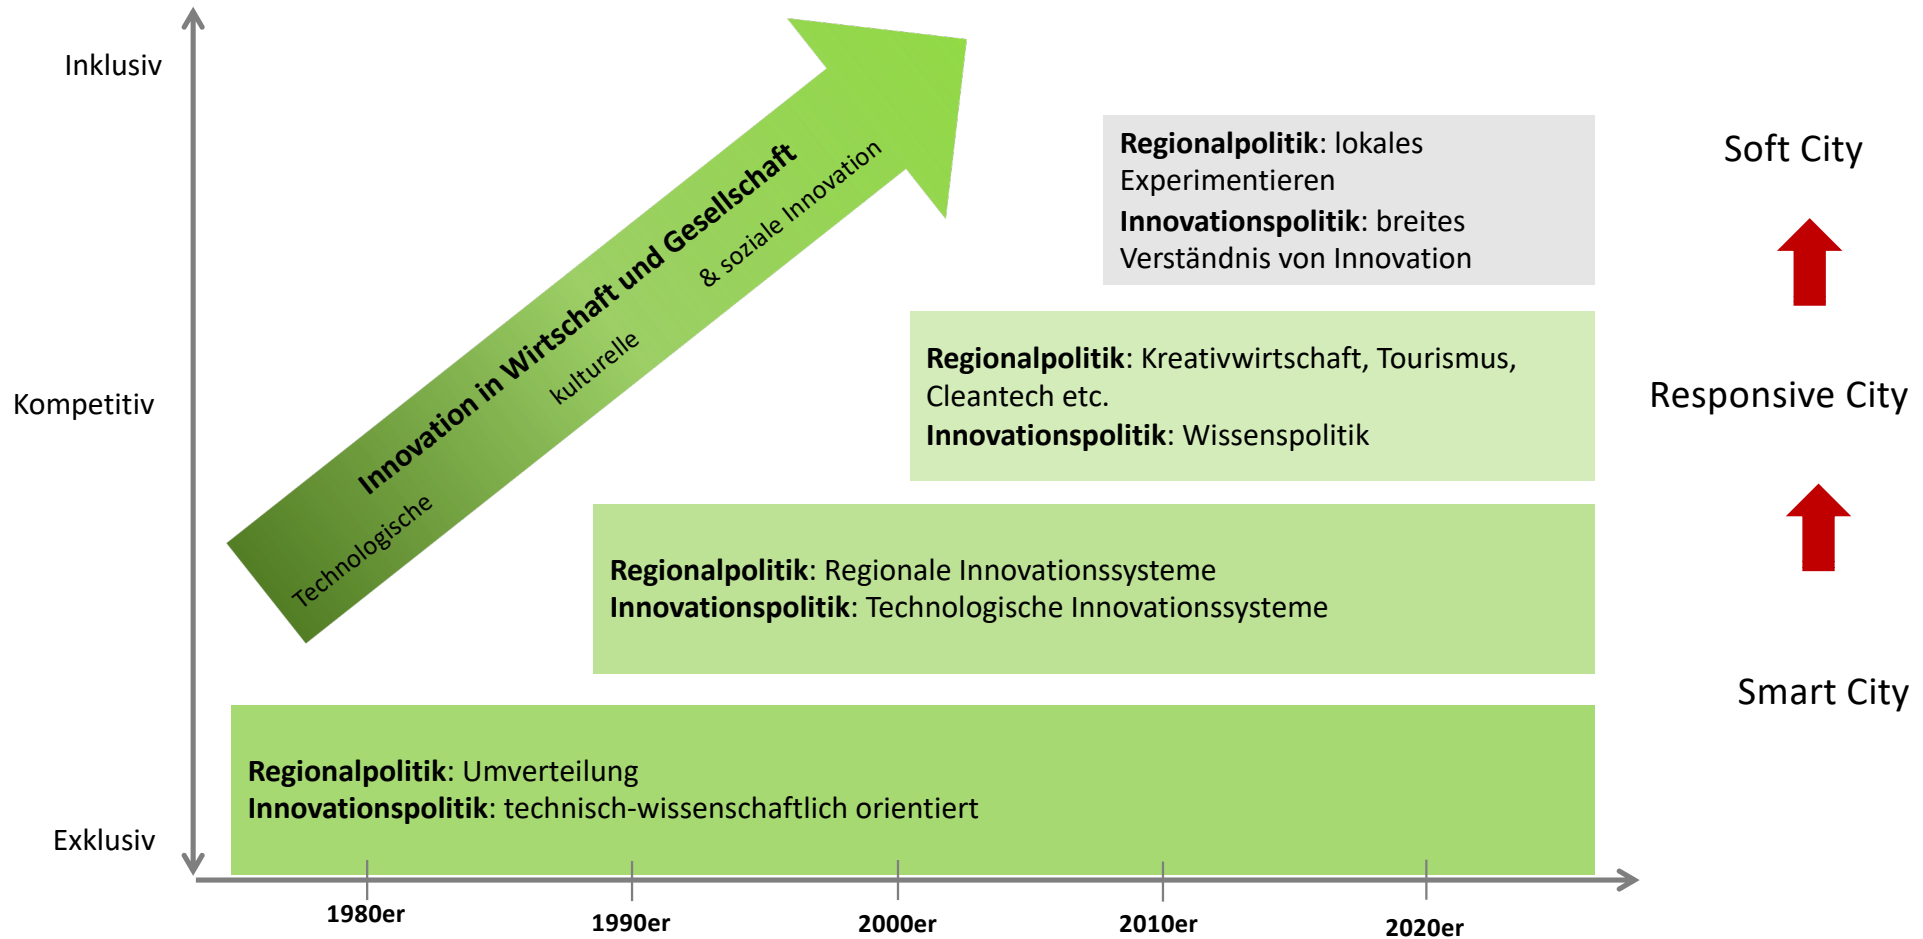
Inklusiv

Kompetitiv

Exklusiv

Innovation in Wirtschaft und Gesellschaft

Technologische kulturelle & soziale Innovation

**Regionalpolitik**: lokales Experimentieren
**Innovationspolitik**: breites Verständnis von Innovation

Soft City

**Regionalpolitik**: Kreativwirtschaft, Tourismus, Cleantech etc.
**Innovationspolitik**: Wissenspolitik

Responsive City

**Regionalpolitik**: Regionale Innovationssysteme
**Innovationspolitik**: Technologische Innovationssysteme

Smart City

**Regionalpolitik**: Umverteilung
**Innovationspolitik**: technisch-wissenschaftlich orientiert

1980er 1990er 2000er 2010er 2020er